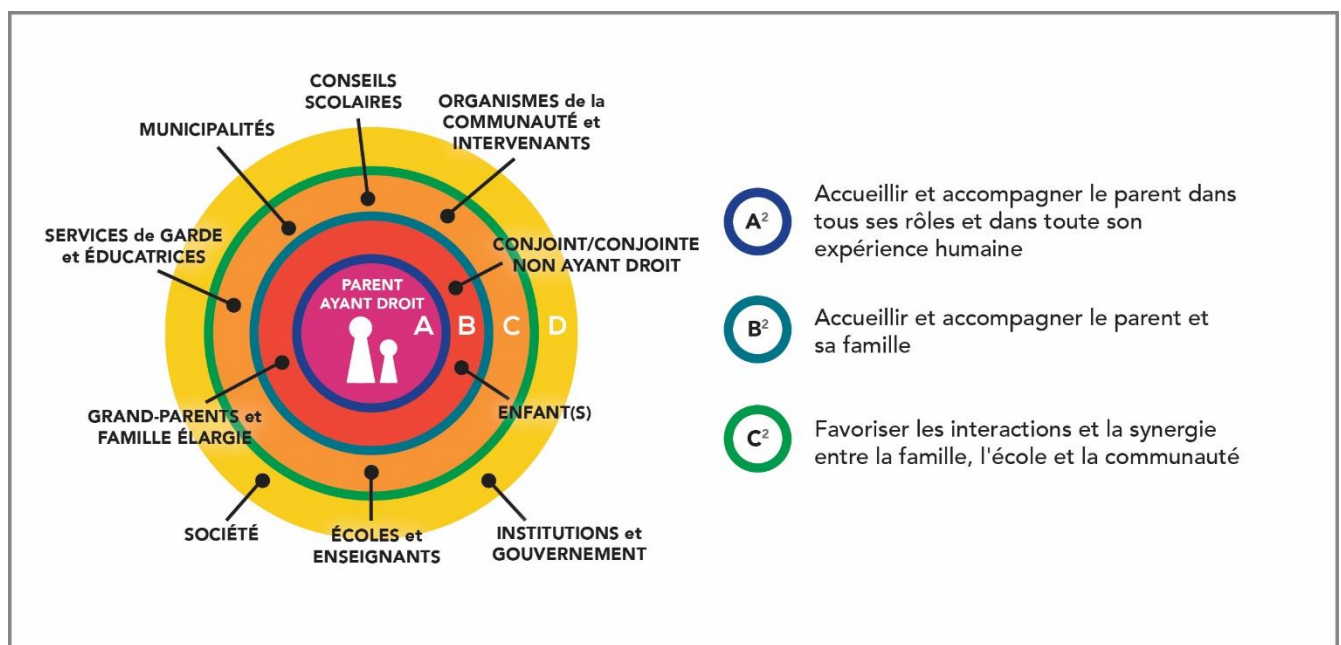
CONSEILS SCOLAIRES

ORGANISMES de la COMMUNAUTÉ et INTERVENANTS

MUNICIPALITÉS

SERVICES de GARDE et ÉDUCATRICES

CONJOINT/CONJOINTE NON AYANT DROIT

PARENT AYANT DROIT

A B C D

GRAND-PARENTS et FAMILLE ÉLARGIE

ENFANT(S)

SOCIÉTÉ

ÉCOLES et ENSEIGNANTS

INSTITUTIONS et GOUVERNEMENT

$A^2$ Accueillir et accompagner le parent dans tous ses rôles et dans toute son expérience humaine

$B^2$ Accueillir et accompagner le parent et sa famille

$C^2$ Favoriser les interactions et la synergie entre la famille, l'école et la communauté